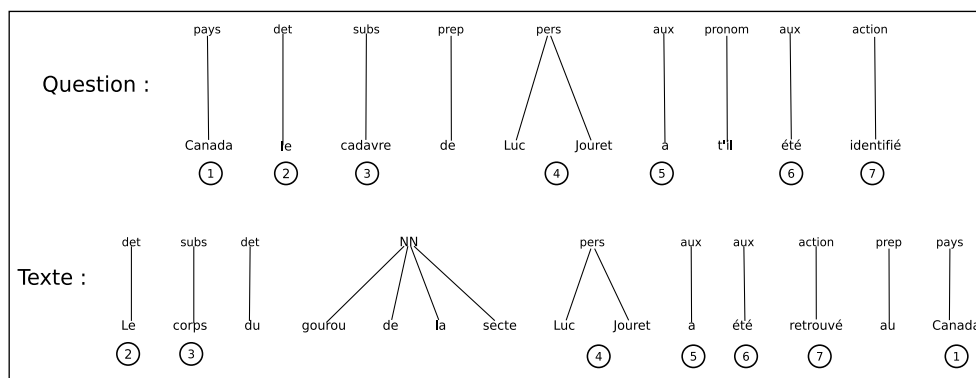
Question :

pays det subs prep pers aux pronom aux action

Canada le cadavre de Luc Jouret a t'il été identifié

1 2 3 4 5 6 7

Texte :

det subs det NN pers aux aux action prep pays

Le corps du gourou de la secte Luc Jouret a été retrouvé au Canada

2 3 4 5 6 7 1